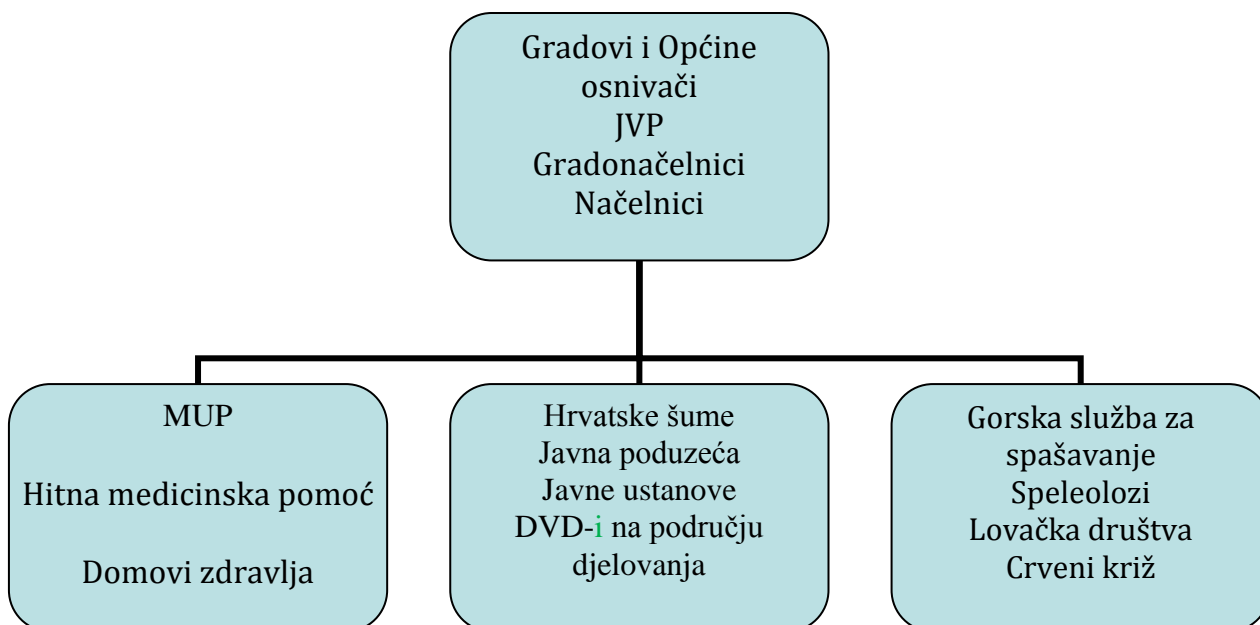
Gradovi i Općine
osnivači
JVP
Gradonačelnici
Načelnici

MUP

Hitna medicinska pomoć

Domovi zdravlja

Hrvatske šume
Javna poduzeća
Javne ustanove
DVD-i na području djelovanja

Gorska služba za spašavanje
Speleolozi
Lovačka društva
Crveni križ